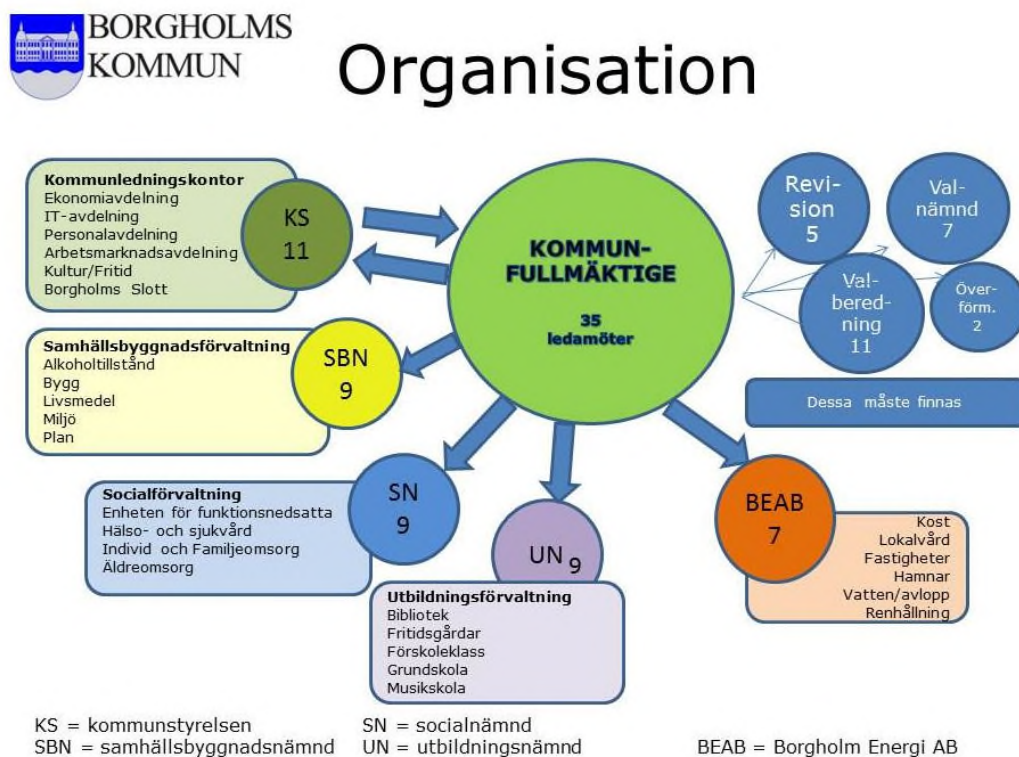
BORGHOLMS KOMMUN

Organisation

Kommunledningskontor
Ekonomiavdelning
IT-avdelning
Personalavdelning
Arbetsmarknadsavdelning
Kultur/Fritid
Borgholms Slott

KS 11

KOMMUN-FULLMÄKTIGE

35 ledamöter

Revision 5

Valnämnd 7

Valberedning 11

Överförm. 2

Dessa måste finnas

Samhällsbyggnadsförvaltning
Alkoholtillstånd
Bygg
Livsmedel
Miljö
Plan

SBN 9

SN 9

Socialförvaltning
Enheten för funktionsnedsatta
Hälso- och sjukvård
Individ och Familjeomsorg
Äldreomsorg

UN 9

Utbildningsförvaltning
Bibliotek
Fritidsgårdar
Förskoleklass
Grundskola
Musikskola

BEAB 7

Kost
Lokalvård
Fastigheter
Hamnar
Vatten/avlopp
Renhållning

KS = kommunstyrelsen
SBN = samhällsbyggnadsnämnd
SN = socialnämnd
UN = utbildningsnämnd
BEAB = Borgholm Energi AB